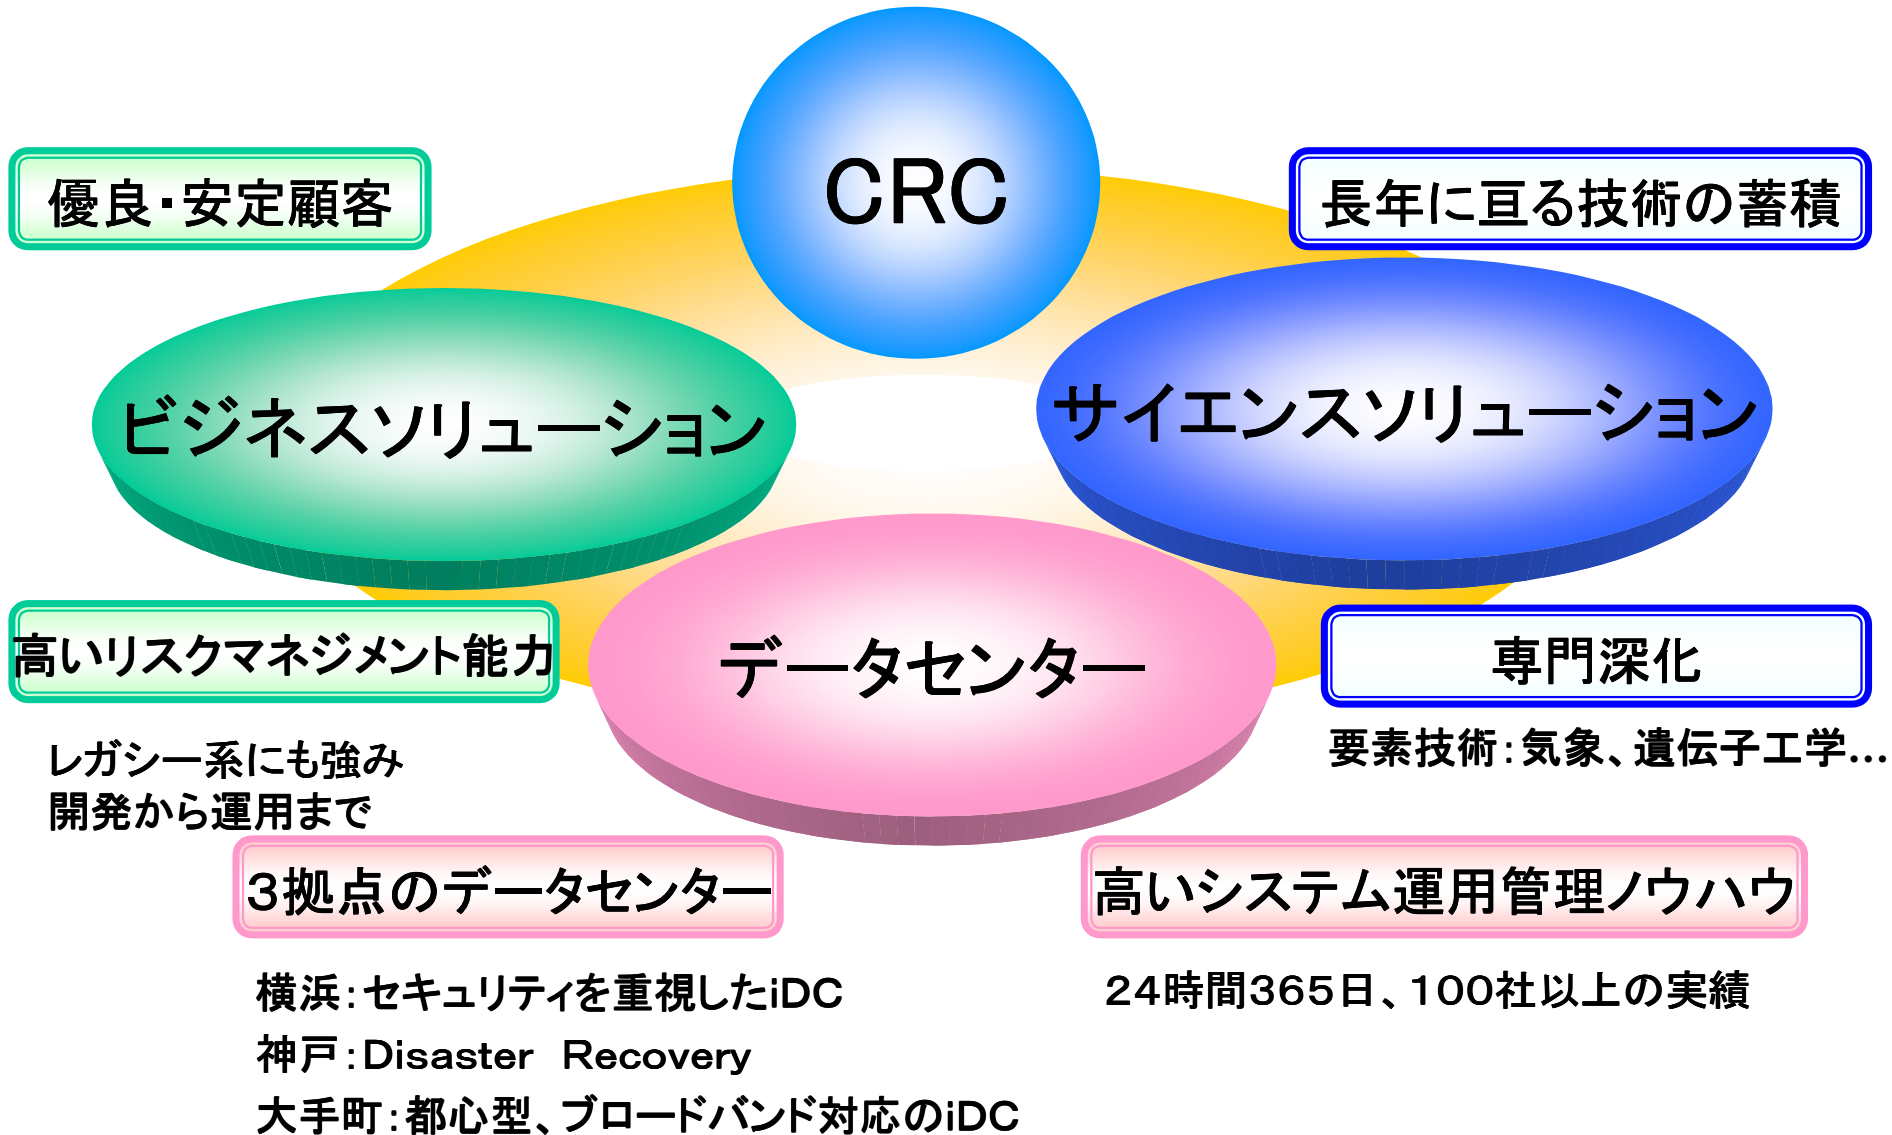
CRC

優良・安定顧客

長年に亘る技術の蓄積

ビジネスソリューション

サイエンスソリューション

高いリスクマネジメント能力

データセンター

専門深化

レガシー系にも強み
開発から運用まで

要素技術：気象、遺伝子工学…

3拠点のデータセンター

高いシステム運用管理ノウハウ

横浜：セキュリティを重視したiDC
神戸：Disaster Recovery
大手町：都心型、ブロードバンド対応のiDC

24時間365日、100社以上の実績